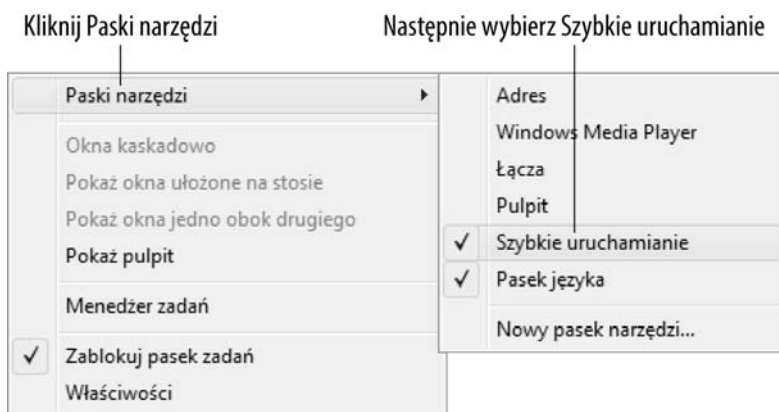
Kliknij Paski narzędzi

Następnie wybierz Szybkie uruchamianie

Paski narzędzi

Okna kaskadowo
Pokaż okna ułożone na stosie
Pokaż okna jedno obok drugiego
Pokaż pulpit

Menedżer zadań

✓ Zablokuj pasek zadań
Właściwości

Adres
Windows Media Player
Łącza
Pulpit
✓ Szybkie uruchamianie
✓ Pasek języka

Nowy pasek narzędzi...